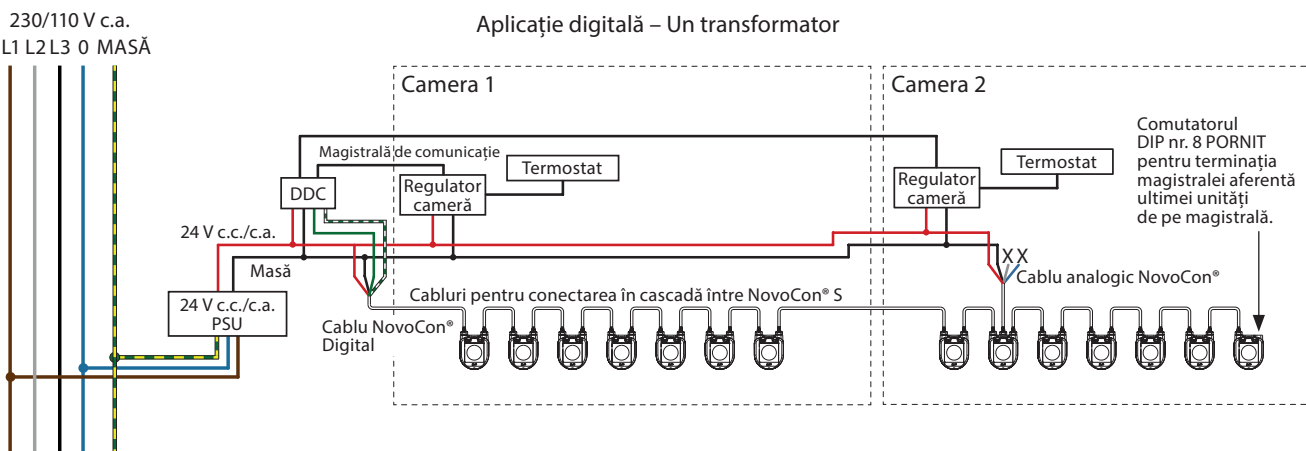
230/110 V c.a.
L1 L2 L3 0 MASĂ

Aplicație digitală – Un transformator

Camera 1

Camera 2

Magistrală de comunicație

Termostat

Termostat

DDC

Regulator cameră

Regulator cameră

Comutatorul DIP nr. 8 PORNIT pentru terminația magistralei aferentă ultimei unități de pe magistrală.

24 V c.c./c.a.

Masă

24 V c.c./c.a. PSU

X X

Cablu analogic NovoCon®

Cabluri pentru conectarea în cascadă între NovoCon® S

Cablu NovoCon® Digital